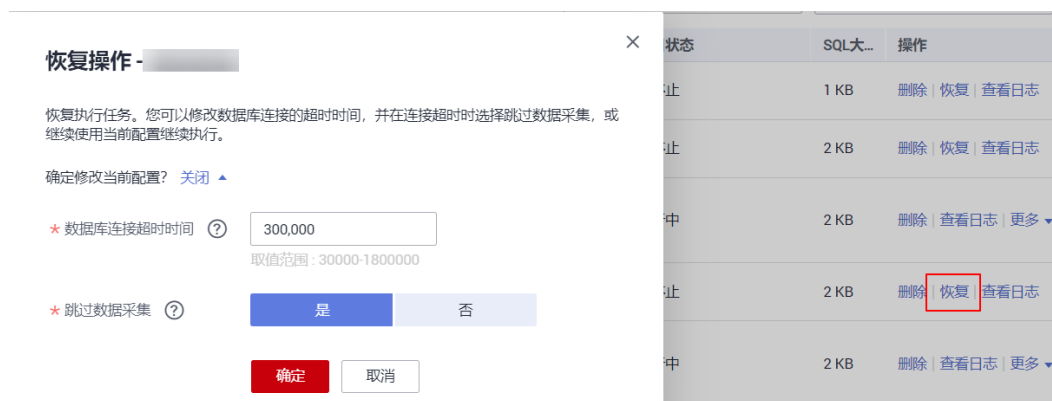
恢复操作 - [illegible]

×

恢复执行任务。您可以修改数据库连接的超时时间，并在连接超时时选择跳过数据采集，或继续使用当前配置继续执行。

确定修改当前配置？ 关闭 ▲

* 数据库连接超时时间 ?

300,000

取值范围：30000-1800000

* 跳过数据采集 ?

是

否

确定

取消

| 状态 | SQL大... | 操作 |
|---|---|---|
| 止 | 1 KB | 删除 \| 恢复 \| 查看日志 |
| 止 | 2 KB | 删除 \| 恢复 \| 查看日志 |
| 中 | 2 KB | 删除 \| 查看日志 \| 更多 ▾ |
| 止 | 2 KB | 删除 \| 恢复 \| 查看日志 |
| 中 | 2 KB | 删除 \| 查看日志 \| 更多 ▾ |